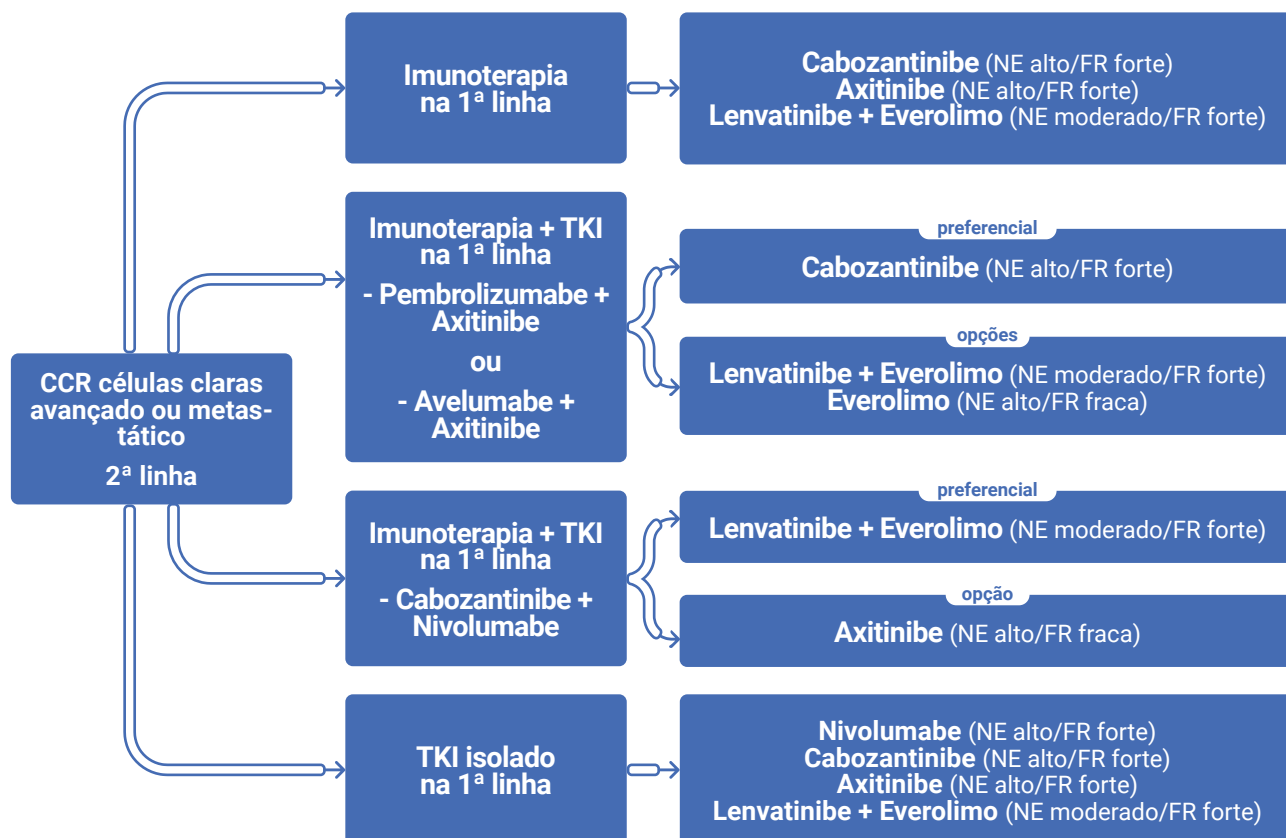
CCR células claras avançado ou metastático
2ª linha

Imunoterapia na 1ª linha

Cabozantinibe (NE alto/FR forte)
Axitinibe (NE alto/FR forte)
Lenvatinibe + Everolimo (NE moderado/FR forte)

Imunoterapia + TKI na 1ª linha
- Pembrolizumabe + Axitinibe
ou
- Avelumabe + Axitinibe

preferencial
Cabozantinibe (NE alto/FR forte)

opções
Lenvatinibe + Everolimo (NE moderado/FR forte)
Everolimo (NE alto/FR fraca)

Imunoterapia + TKI na 1ª linha
- Cabozantinibe + Nivolumabe

preferencial
Lenvatinibe + Everolimo (NE moderado/FR forte)

opção
Axitinibe (NE alto/FR fraca)

TKI isolado na 1ª linha

Nivolumabe (NE alto/FR forte)
Cabozantinibe (NE alto/FR forte)
Axitinibe (NE alto/FR forte)
Lenvatinibe + Everolimo (NE moderado/FR forte)